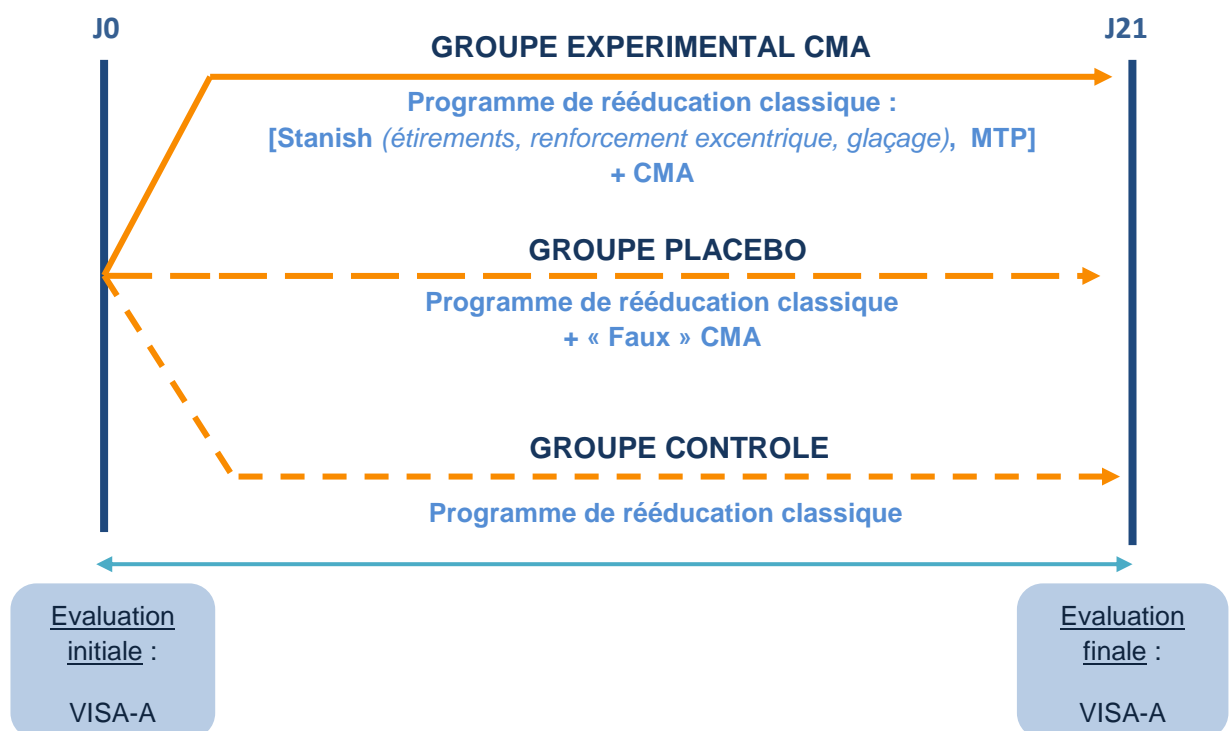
J0

J21

GROUPE EXPERIMENTAL CMA

Programme de rééducation classique :
[Stanish (étirements, renforcement excentrique, glaçage), MTP]
+ CMA

GROUPE PLACEBO

Programme de rééducation classique
+ « Faux » CMA

GROUPE CONTROLE

Programme de rééducation classique

Evaluation initiale :

VISA-A

Evaluation finale :

VISA-A